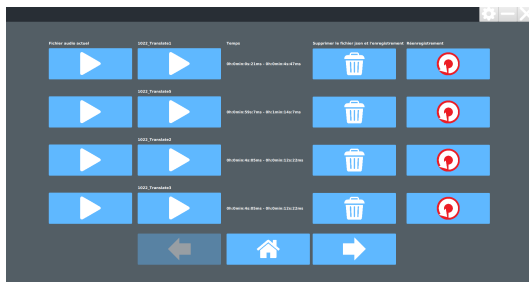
Fichier audio actuel
2022_Translate1
Temps
Supprimer le fichier jaun et l'enregistrement
Réenregistrement
0h:0min:0s:21ms - 0h:0min:0s:47ms
2022_Translate0
0h:0min:50s:7ms - 0h:1min:14s:7ms
2022_Translate2
0h:0min:4s:85ms - 0h:0min:11s:23ms
2022_Translate3
0h:0min:4s:85ms - 0h:0min:11s:23ms